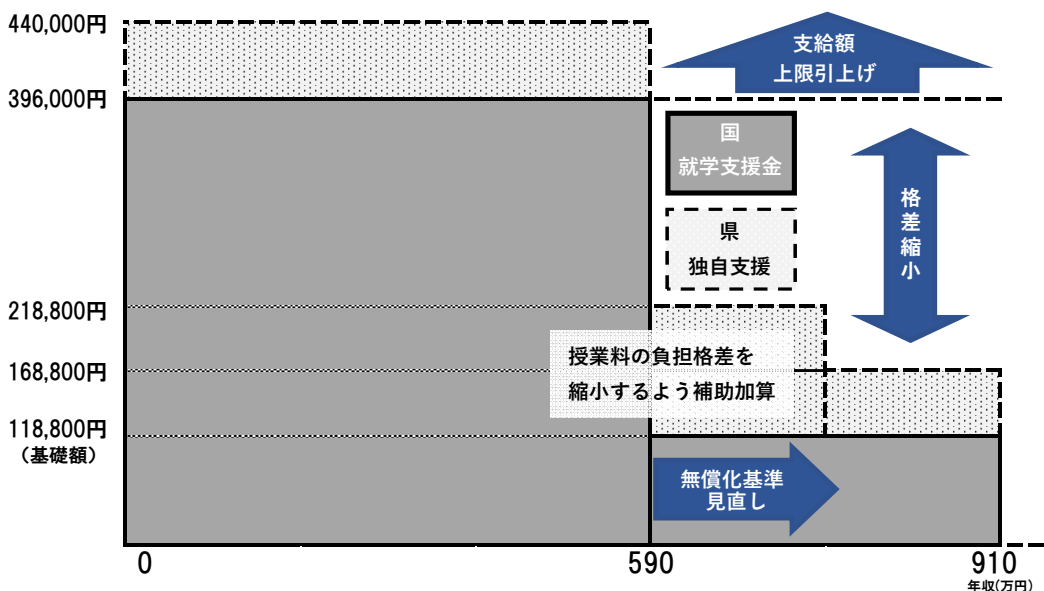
440,000円

396,000円

218,800円

168,800円

118,800円
（基礎額）

支給額
上限引上げ

国
就学支援金

県
独自支援

格差縮小

授業料の負担格差を
縮小するよう補助加算

無償化基準
見直し

0

590

910
年収（万円）